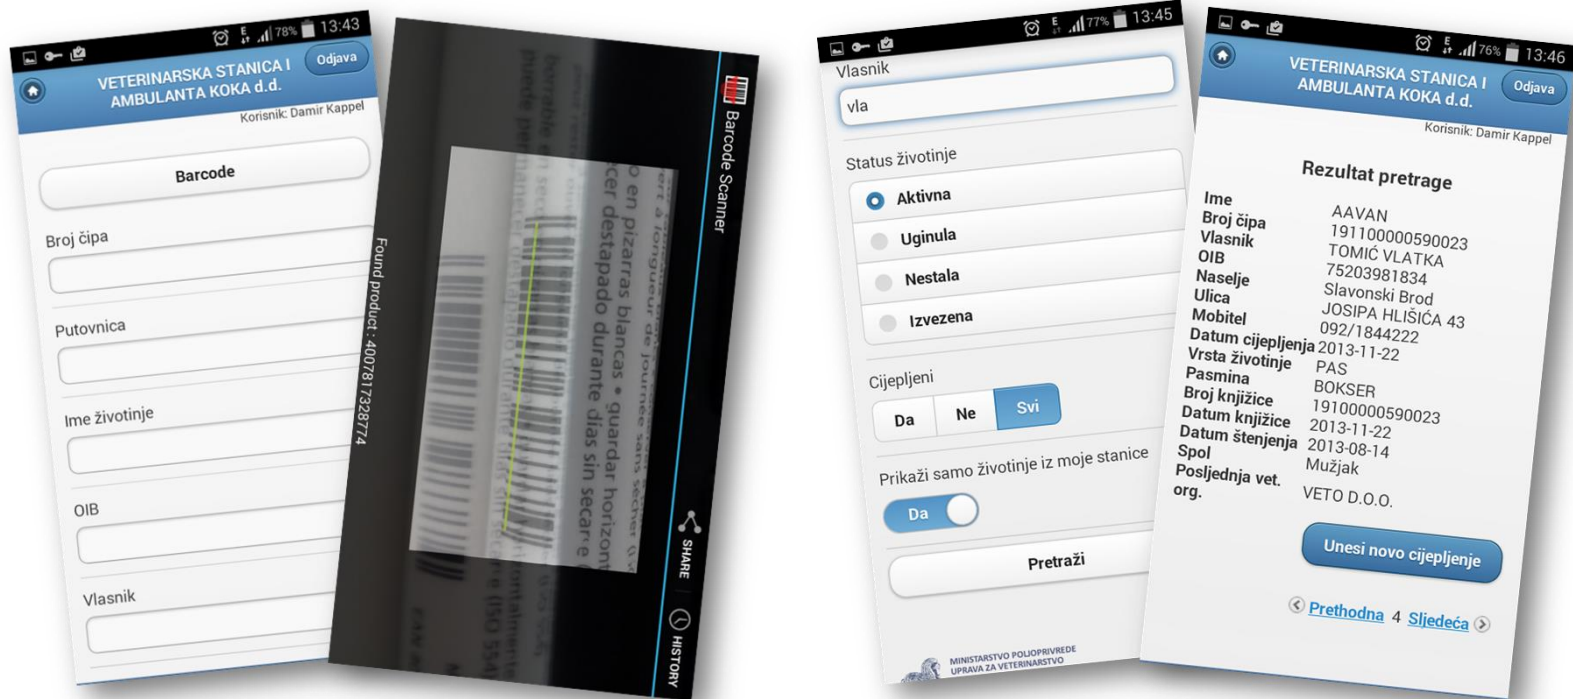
78% 13:43
VETERINARSKA STANICA I AMBULANTA KOKA d.d.
Odjava
Korisnik: Damir Kappel
Barcode
Broj čipa
Putovnica
Ime životinje
OIB
Vlasnik

Barcode Scanner
Found product : 4007817328774
o en pizarras blancas • guardar horizont
cer destapado durante días sin secarse
SHARE
HISTORY

77% 13:45
Vlasnik
vla
Status životinje
Aktivna
Uginula
Nestala
Izvezena
Cijepljeni
Da
Ne
Svi
Prikaži samo životinje iz moje stanice
Da
Pretraži
MINISTARSTVO POLJOPRIVREDE UPRAVA ZA VETERINARSTVO

76% 13:46
VETERINARSKA STANICA I AMBULANTA KOKA d.d.
Odjava
Korisnik: Damir Kappel
Rezultat pretrage
Ime AAVAN
Broj čipa 191100000590023
Vlasnik TOMIĆ VLATKA
OIB 75203981834
Naselje Slavonski Brod
Ulica JOSIPA HLIŠIĆA 43
Mobitel 092/1844222
Datum cijepljenja 2013-11-22
Vrsta životinje PAS
Pasmina BOKSER
Broj knjižice 19100000590023
Datum knjižice 2013-11-22
Datum štenjenja 2013-08-14
Spol Mužjak
Posljednja vet. org. VETO D.O.O.
Unesi novo cijepljenje
Prethodna 4 Sljedeća